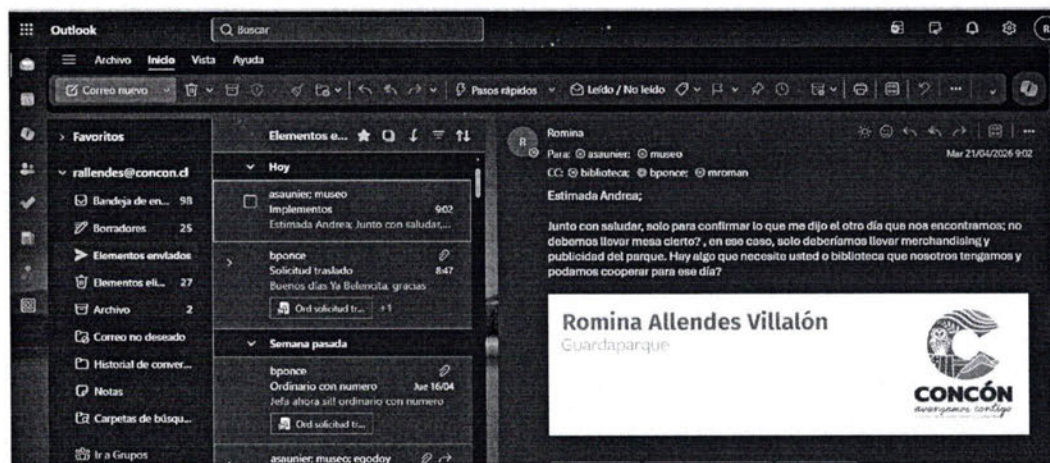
Outlook

Buscar

R

Archivo Inicio Vista Ayuda

Correo nuevo

Pasos rápidos

Leído / No leído

Favoritos

rallendes@concon.cl

Bandeja de en... 98

Borradores 25

Elementos enviados

Elementos eli... 27

Archivo 2

Correo no deseado

Historial de conver...

Notas

Carpetas de búsqu...

Ir a Grupos

Elementos e...

Hoy

asaunier; museo
Implementos 9:02
Estimada Andrea; Junto con saludar,...

bponce
Solicitud traslado 8:47
Buenos días Ya Belencita, gracias

Ord solicitud tr... +1

Semana pasada

bponce
Ordinario con numero Jue 16/04
Jefa ahora si! ordinario con numero

Ord solicitud tr...

asaunier; museo; egodoy

Romina
Para: asaunier; museo
CC: biblioteca; bponce; mroman

Mar 21/04/2026 9:02

Estimada Andrea;

Junto con saludar, solo para confirmar lo que me dijo el otro día que nos encontramos; no debemos llevar mesa cierto? , en ese caso, solo deberíamos llevar merchandising y publicidad del parque. Hay algo que necesite usted o biblioteca que nosotros tengamos y podamos cooperar para ese día?

Romina Allendes Villalón
Guardaparque

CONCÓN
avanzamos contigo